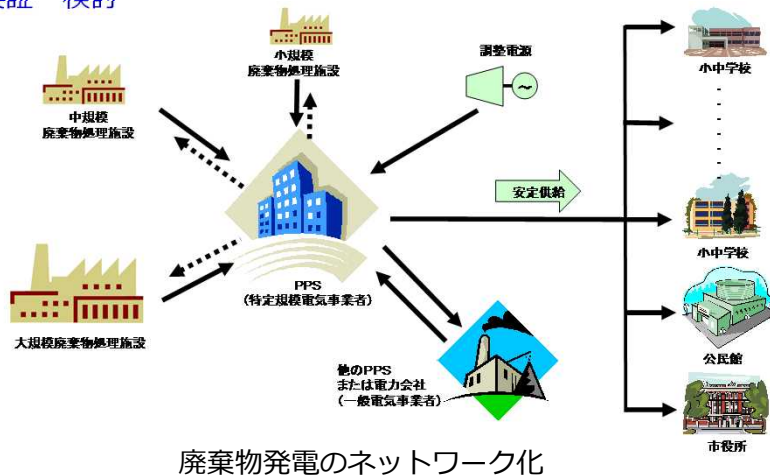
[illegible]証・検討

小規模
廃棄物処理施設

調整電源

中規模
廃棄物処理施設

小中学校

安定供給

小中学校

PPS
(特定規模電気事業者)

大規模廃棄物処理施設

公民館

他のPPS
または電力会社
(一般電気事業者)

市役所

廃棄物発電のネットワーク化